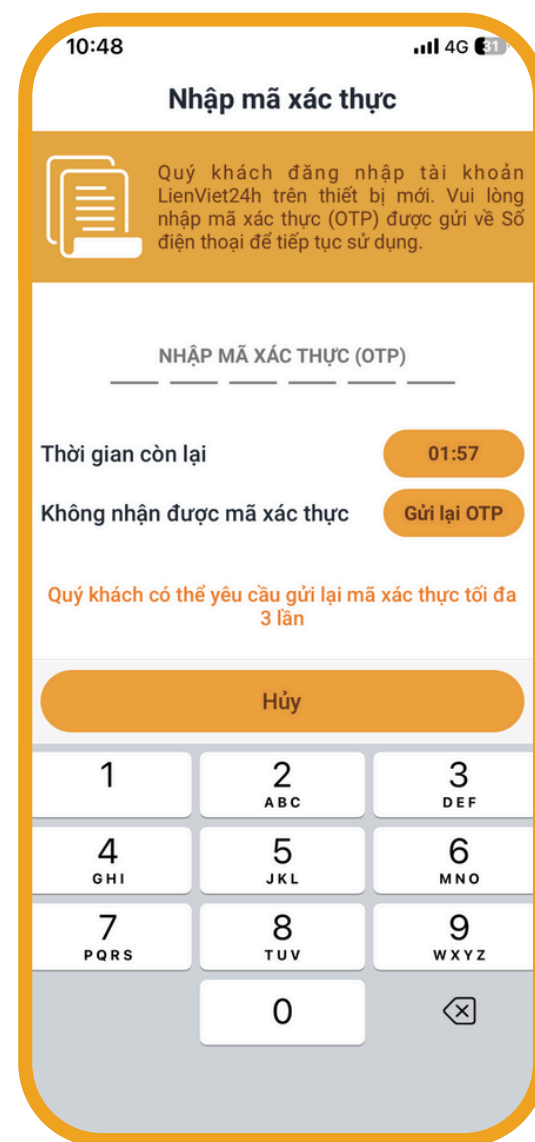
10:48

4G 31

Nhập mã xác thực

Quý khách đăng nhập tài khoản LienViet24h trên thiết bị mới. Vui lòng nhập mã xác thực (OTP) được gửi về Số điện thoại để tiếp tục sử dụng.

NHẬP MÃ XÁC THỰC (OTP)

Thời gian còn lại

01:57

Không nhận được mã xác thực

Gửi lại OTP

Quý khách có thể yêu cầu gửi lại mã xác thực tối đa 3 lần

Hủy

1

2
ABC

3
DEF

4
GHI

5
JKL

6
MNO

7
PQRS

8
TUV

9
WXYZ

0